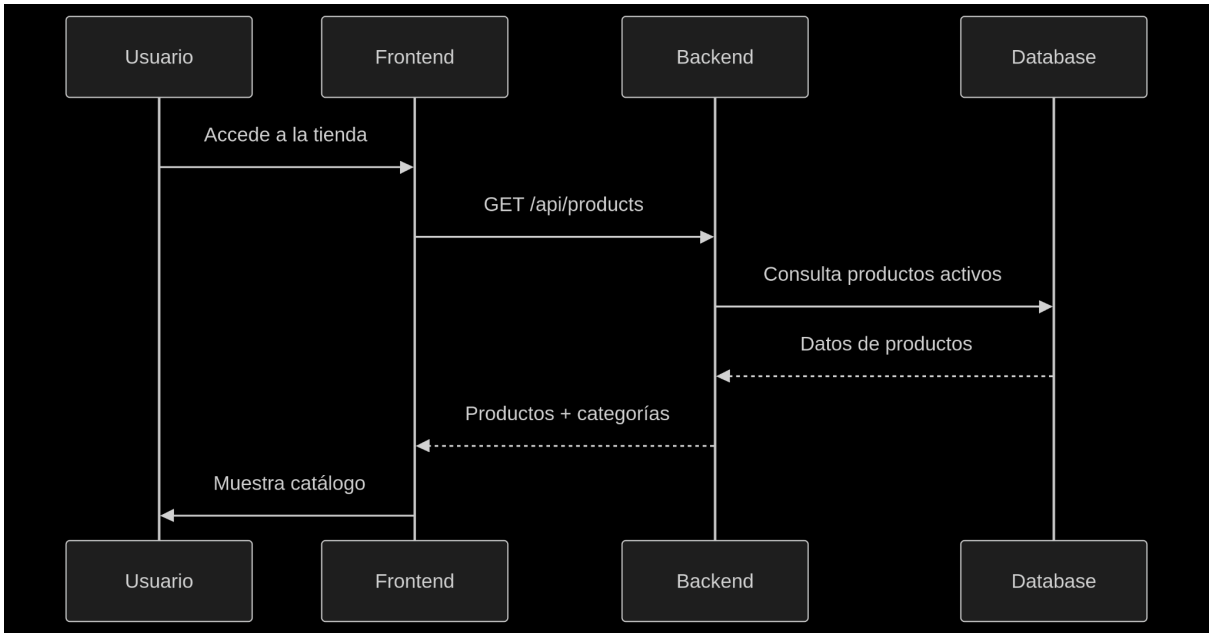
Usuario

Frontend

Backend

Database

Accede a la tienda

GET /api/products

Consulta productos activos

Datos de productos

Productos + categorías

Muestra catálogo

Usuario

Frontend

Backend

Database